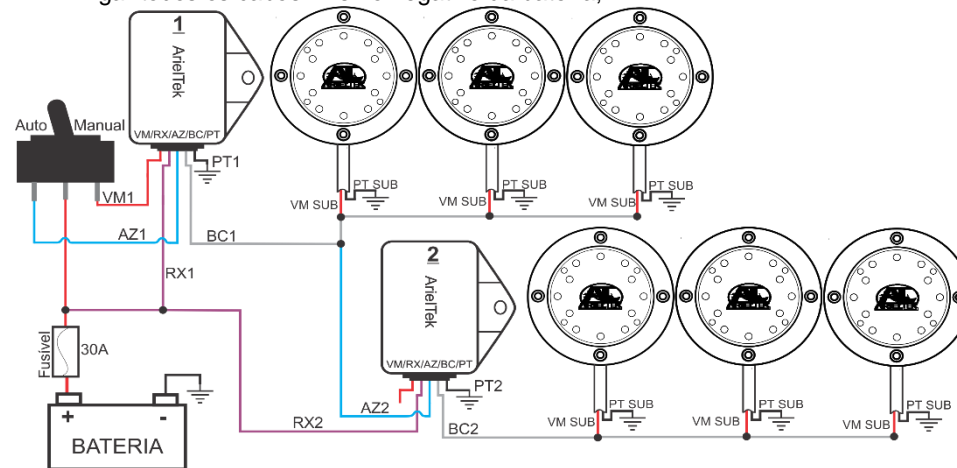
1
ArielTek
VM/RX/AZ/BC/PT
PT1
Auto
Manual
VM1
AZ1
BC1
RX1
VM SUB
PT SUB
VM SUB
PT SUB
VM SUB
PT SUB
2
ArielTek
VM/RX/AZ/BC/PT
PT2
Fusível
30A
+
-
BATERIA
RX2
AZ2
BC2
VM SUB
PT SUB
VM SUB
PT SUB
VM SUB
PT SUB